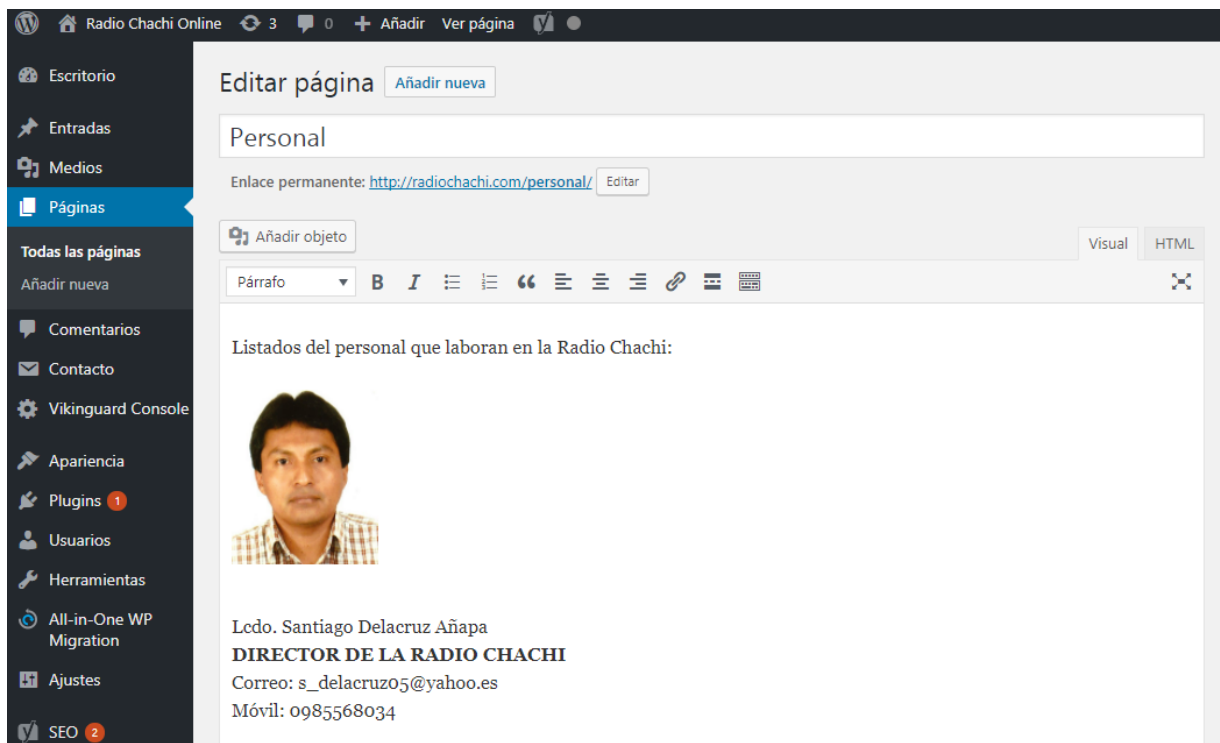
Radio Chachi Online 3 0 Añadir Ver página

Escritorio
Entradas
Medios
Páginas
Todas las páginas
Añadir nueva
Comentarios
Contacto
Vikinguard Console
Apariencia
Plugins 1
Usuarios
Herramientas
All-in-One WP Migration
Ajustes
SEO 2

Editar página Añadir nueva

Personal

Enlace permanente: http://radiochachi.com/personal/ Editar

Añadir objeto

Visual HTML

Párrafo

Listados del personal que laboran en la Radio Chachi:

Lcdo. Santiago Delacruz Añapa
**DIRECTOR DE LA RADIO CHACHI**
Correo: s_delacruz05@yahoo.es
Móvil: 0985568034